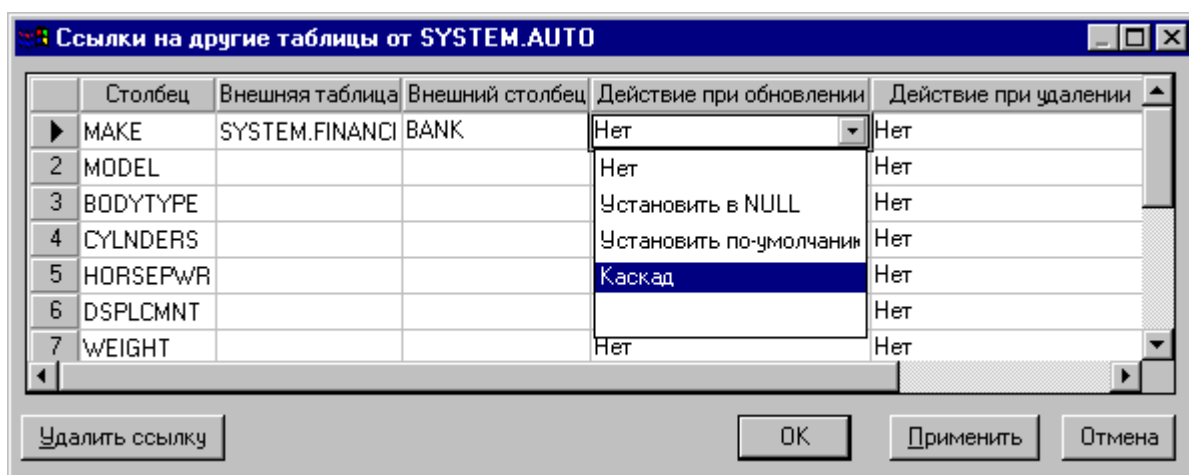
Ссылки на другие таблицы от SYSTEM.AUTO

| | Столбец | Внешняя таблица | Внешний столбец | Действие при обновлении | Действие при удалении |
|---|---|---|---|---|---|
| ▶ | MAKE | SYSTEM.FINANCI | BANK | Нет | Нет |
| 2 | MODEL | | | Нет | Нет |
| 3 | BODYTYPE | | | Установить в NULL | Нет |
| 4 | CYLNDERS | | | Установить по-умолчани | Нет |
| 5 | HORSEPWR | | | Каскад | Нет |
| 6 | DSPLCMNT | | | | Нет |
| 7 | WEIGHT | | | Нет | Нет |

Удалить ссылку

OK

Применить

Отмена